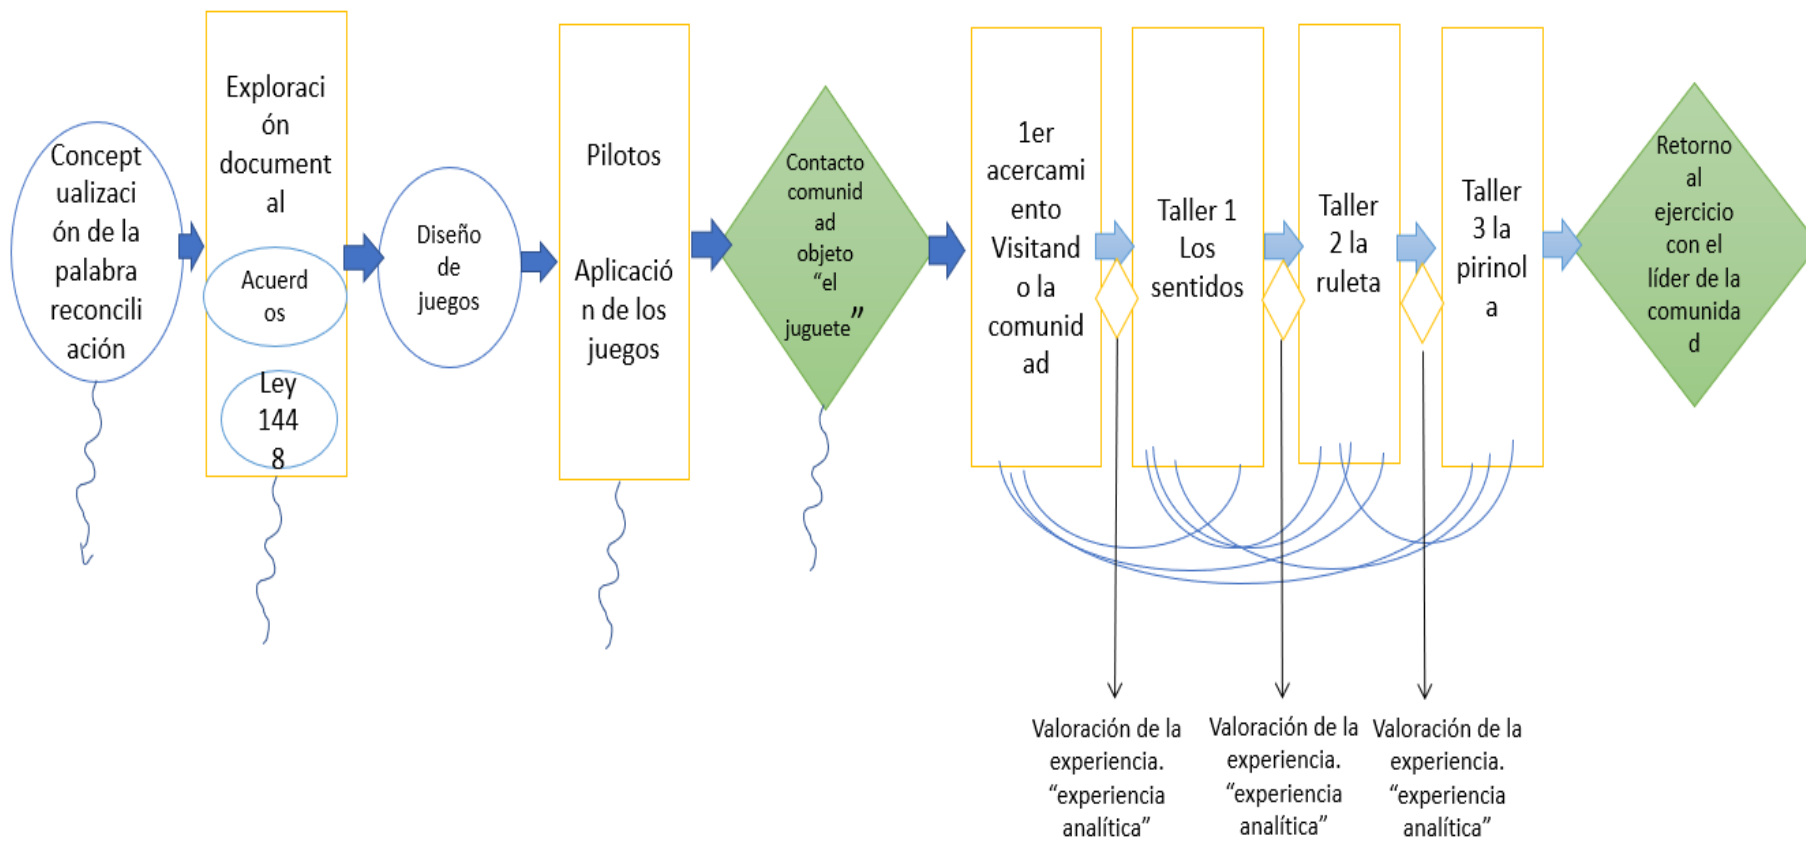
Conceptualización de la palabra reconciliación

Exploración documental

Acuerdos

Ley 1448

Diseño de juegos

Pilotos

Aplicación de los juegos

Contacto comunidad objeto "el juguete"

1er acercamiento Visitando la comunidad

Taller 1 Los sentidos

Taller 2 la ruleta

Taller 3 la pirinola

Retorno al ejercicio con el líder de la comunidad

Valoración de la experiencia. "experiencia analítica"

Valoración de la experiencia. "experiencia analítica"

Valoración de la experiencia. "experiencia analítica"